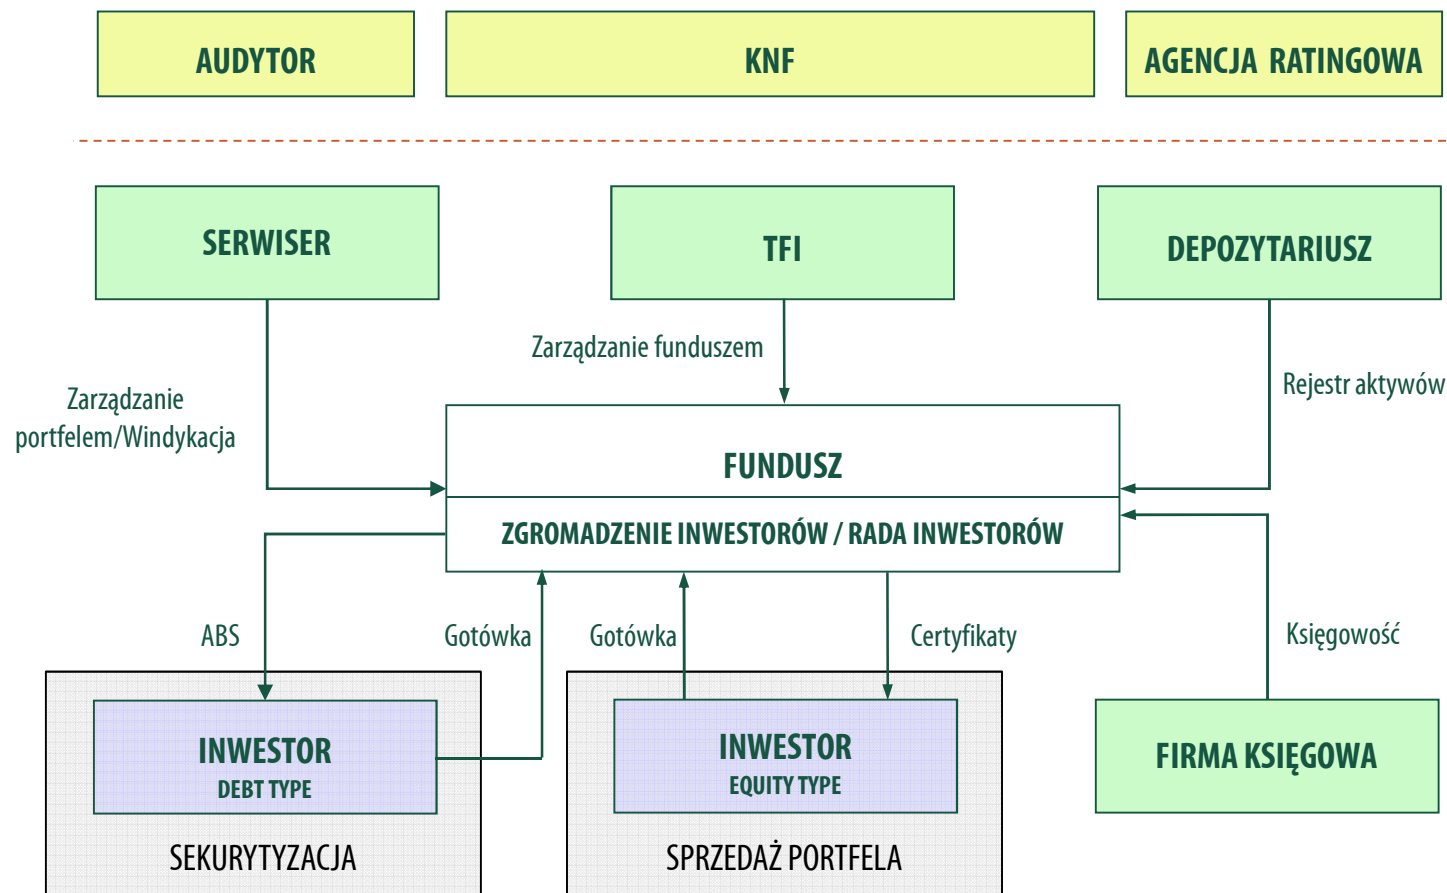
AUDYTOR

KNF

AGENCJA RATINGOWA

SERWISER

TFI

DEPOZYTARIUSZ

Zarządzanie funduszem

Zarządzanie portfelem/Windykacja

Rejestr aktywów

FUNDUSZ

ZGROMADZENIE INWESTORÓW / RADA INWESTORÓW

ABS

Gotówka

Gotówka

Certyfikaty

Księgowość

INWESTOR
DEBT TYPE

SEKURYTYZACJA

INWESTOR
EQUITY TYPE

SPRZEDAŻ PORTFELA

FIRMA KSIĘGOWA